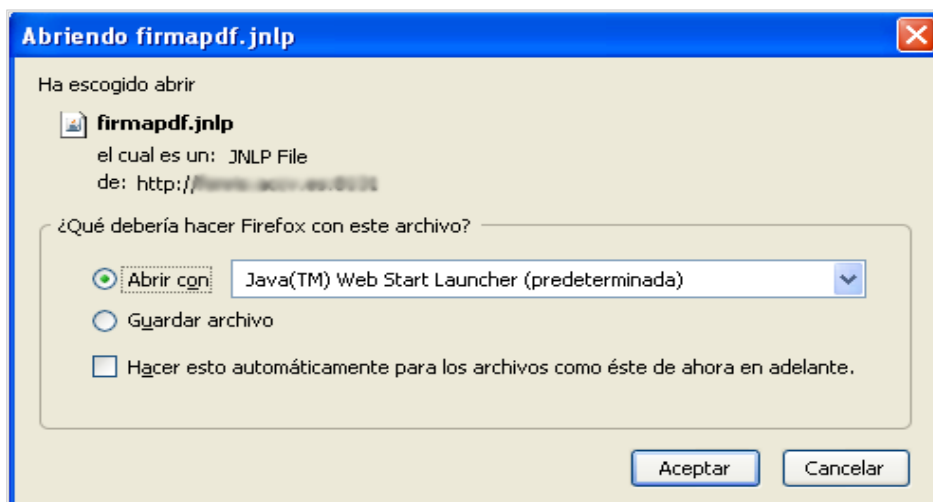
Abriendo firmapdf.jnlp

Ha escogido abrir

firmapdf.jnlp
el cual es un: JNLP File
de: http://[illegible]

¿Qué debería hacer Firefox con este archivo?

Abrir con Java(TM) Web Start Launcher (predeterminada)

Guardar archivo

Hacer esto automáticamente para los archivos como éste de ahora en adelante.

Aceptar Cancelar